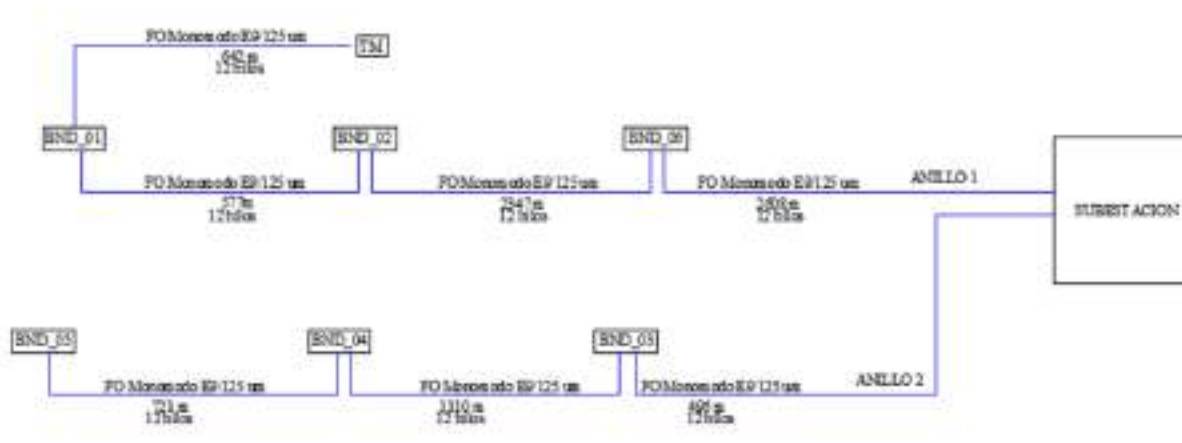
FO Monomodo E9/125 um
640 m
12 hilos

TM

BND_01

BND_02

BND_06

FO Monomodo E9/125 um
577 m
12 hilos

FO Monomodo E9/125 um
2947 m
12 hilos

FO Monomodo E9/125 um
2400 m
12 hilos

ANILLO 1

SUBESTACION

BND_05

BND_04

BND_03

FO Monomodo E9/125 um
721 m
12 hilos

FO Monomodo E9/125 um
3310 m
12 hilos

FO Monomodo E9/125 um
496 m
12 hilos

ANILLO 2